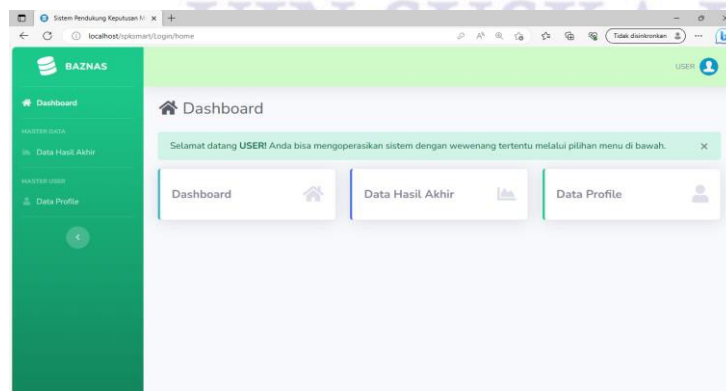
Sistem Pendukung Keputusan M ×

localhost/spksmart/Login/home

Tidak disinkronkan

BAZNAS

USER

Dashboard

MASTER DATA

Data Hasil Akhir

MASTER USER

Data Profile

Dashboard

Selamat datang **USER!** Anda bisa mengoperasikan sistem dengan wewenang tertentu melalui pilihan menu di bawah. ×

Dashboard

Data Hasil Akhir

Data Profile